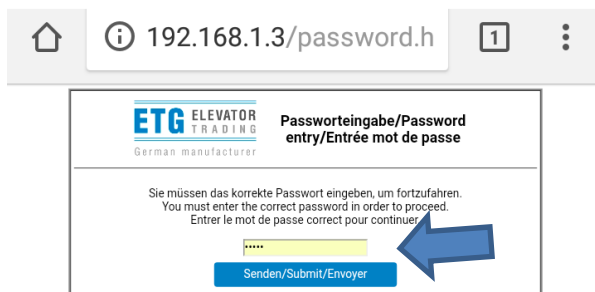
192.168.1.3/password.h

1

ETG ELEVATOR TRADING
German manufacturer

Passworteingabe/Password entry/Entrée mot de passe

Sie müssen das korrekte Passwort eingeben, um fortzufahren.
You must enter the correct password in order to proceed.
Entrer le mot de passe correct pour continuer.

•••••

Senden/Submit/Envoyer